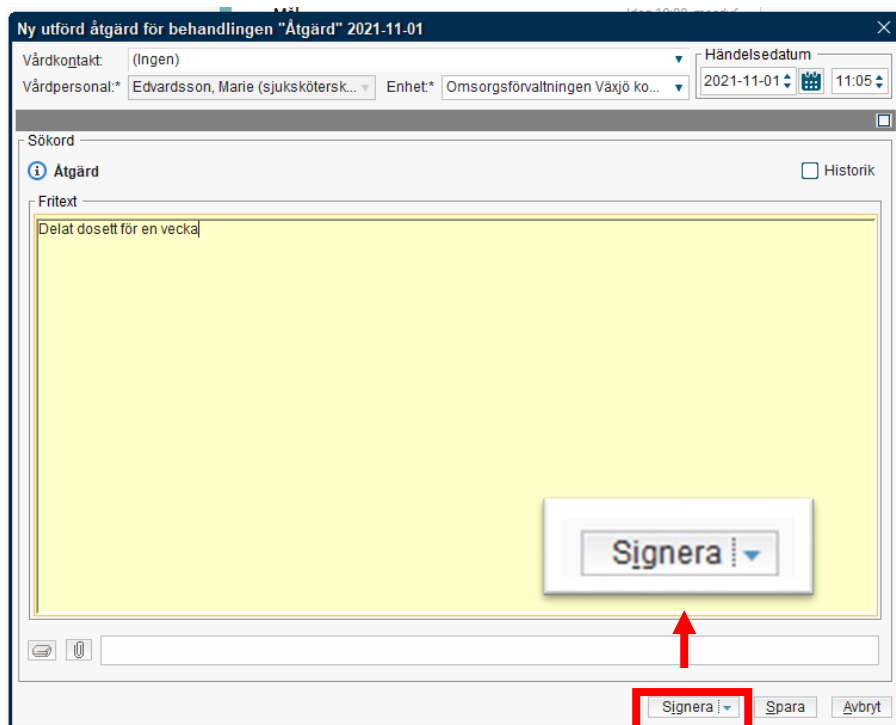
Ny utförd åtgärd för behandlingen "Åtgärd" 2021-11-01

Vårdkontakt: (Ingen)

Vårdpersonal:* Edvardsson, Marie (sjuksktötersk...

Enhet:* Omsorgsförvaltningen Växjö ko...

Händelsedatum

2021-11-01

11:05

Sökord

Åtgärd

Historik

Fritext

Delat dosett för en vecka

Signera

Signera

Spara

Avbryt